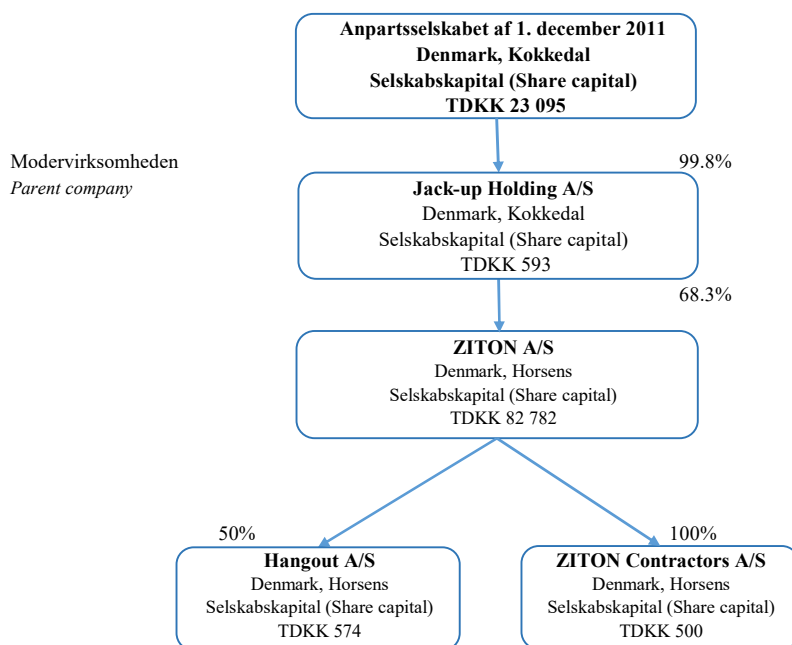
Anpartsselskabet af 1. december 2011
Denmark, Kokkedal
Selskabskapital (Share capital)
TDKK 23 095

Modervirksomheden
*Parent company*

99.8%

Jack-up Holding A/S
Denmark, Kokkedal
Selskabskapital (Share capital)
TDKK 593

68.3%

ZITON A/S
Denmark, Horsens
Selskabskapital (Share capital)
TDKK 82 782

50%

Hangout A/S
Denmark, Horsens
Selskabskapital (Share capital)
TDKK 574

100%

ZITON Contractors A/S
Denmark, Horsens
Selskabskapital (Share capital)
TDKK 500